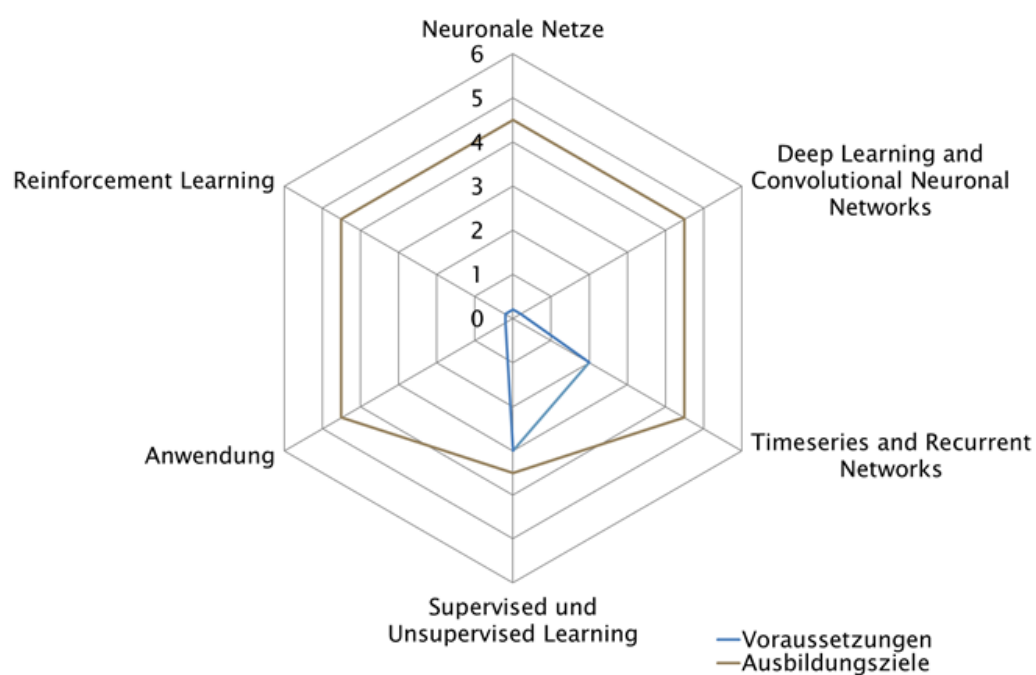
Neuronale Netze

6
5
4
3
2
1
0

Deep Learning and Convolutional Neuronal Networks

Timeseries and Recurrent Networks

Supervised und Unsupervised Learning

Anwendung

Reinforcement Learning

Voraussetzungen
Ausbildungsziele